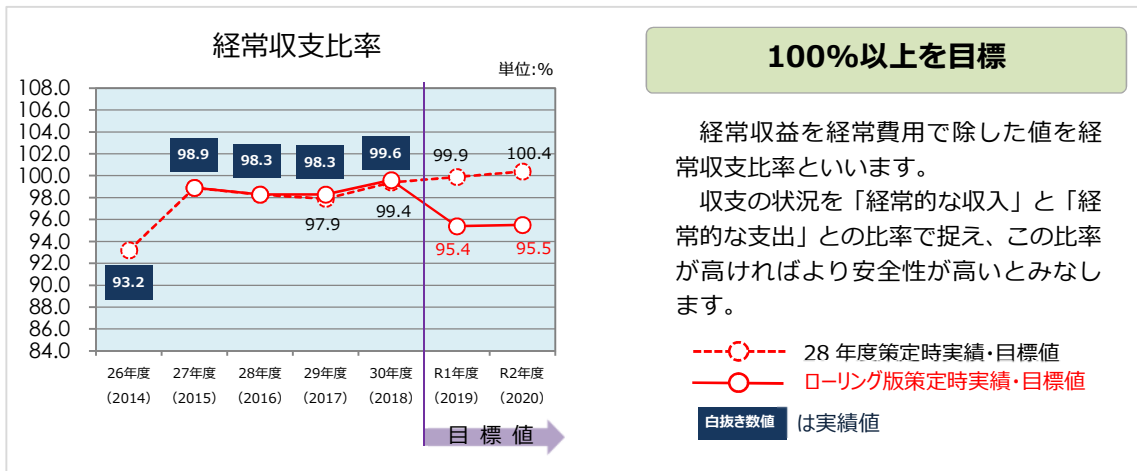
経常収支比率

単位:%

108.0
106.0
104.0
102.0
100.0
98.0
96.0
94.0
92.0
90.0
88.0
86.0
84.0

98.9
98.3
98.3
99.6
99.9
100.4
97.9
99.4
95.4
95.5
93.2

26年度
(2014)
27年度
(2015)
28年度
(2016)
29年度
(2017)
30年度
(2018)
R1年度
(2019)
R2年度
(2020)

目 標 値

100%以上を目標

経常収益を経常費用で除した値を経常収支比率といいます。

収支の状況を「経常的な収入」と「経常的な支出」との比率で捉え、この比率が高ければより安全性が高いとみなします。

28 年度策定時実績・目標値
ローリング版策定時実績・目標値

白抜き数値 は実績値